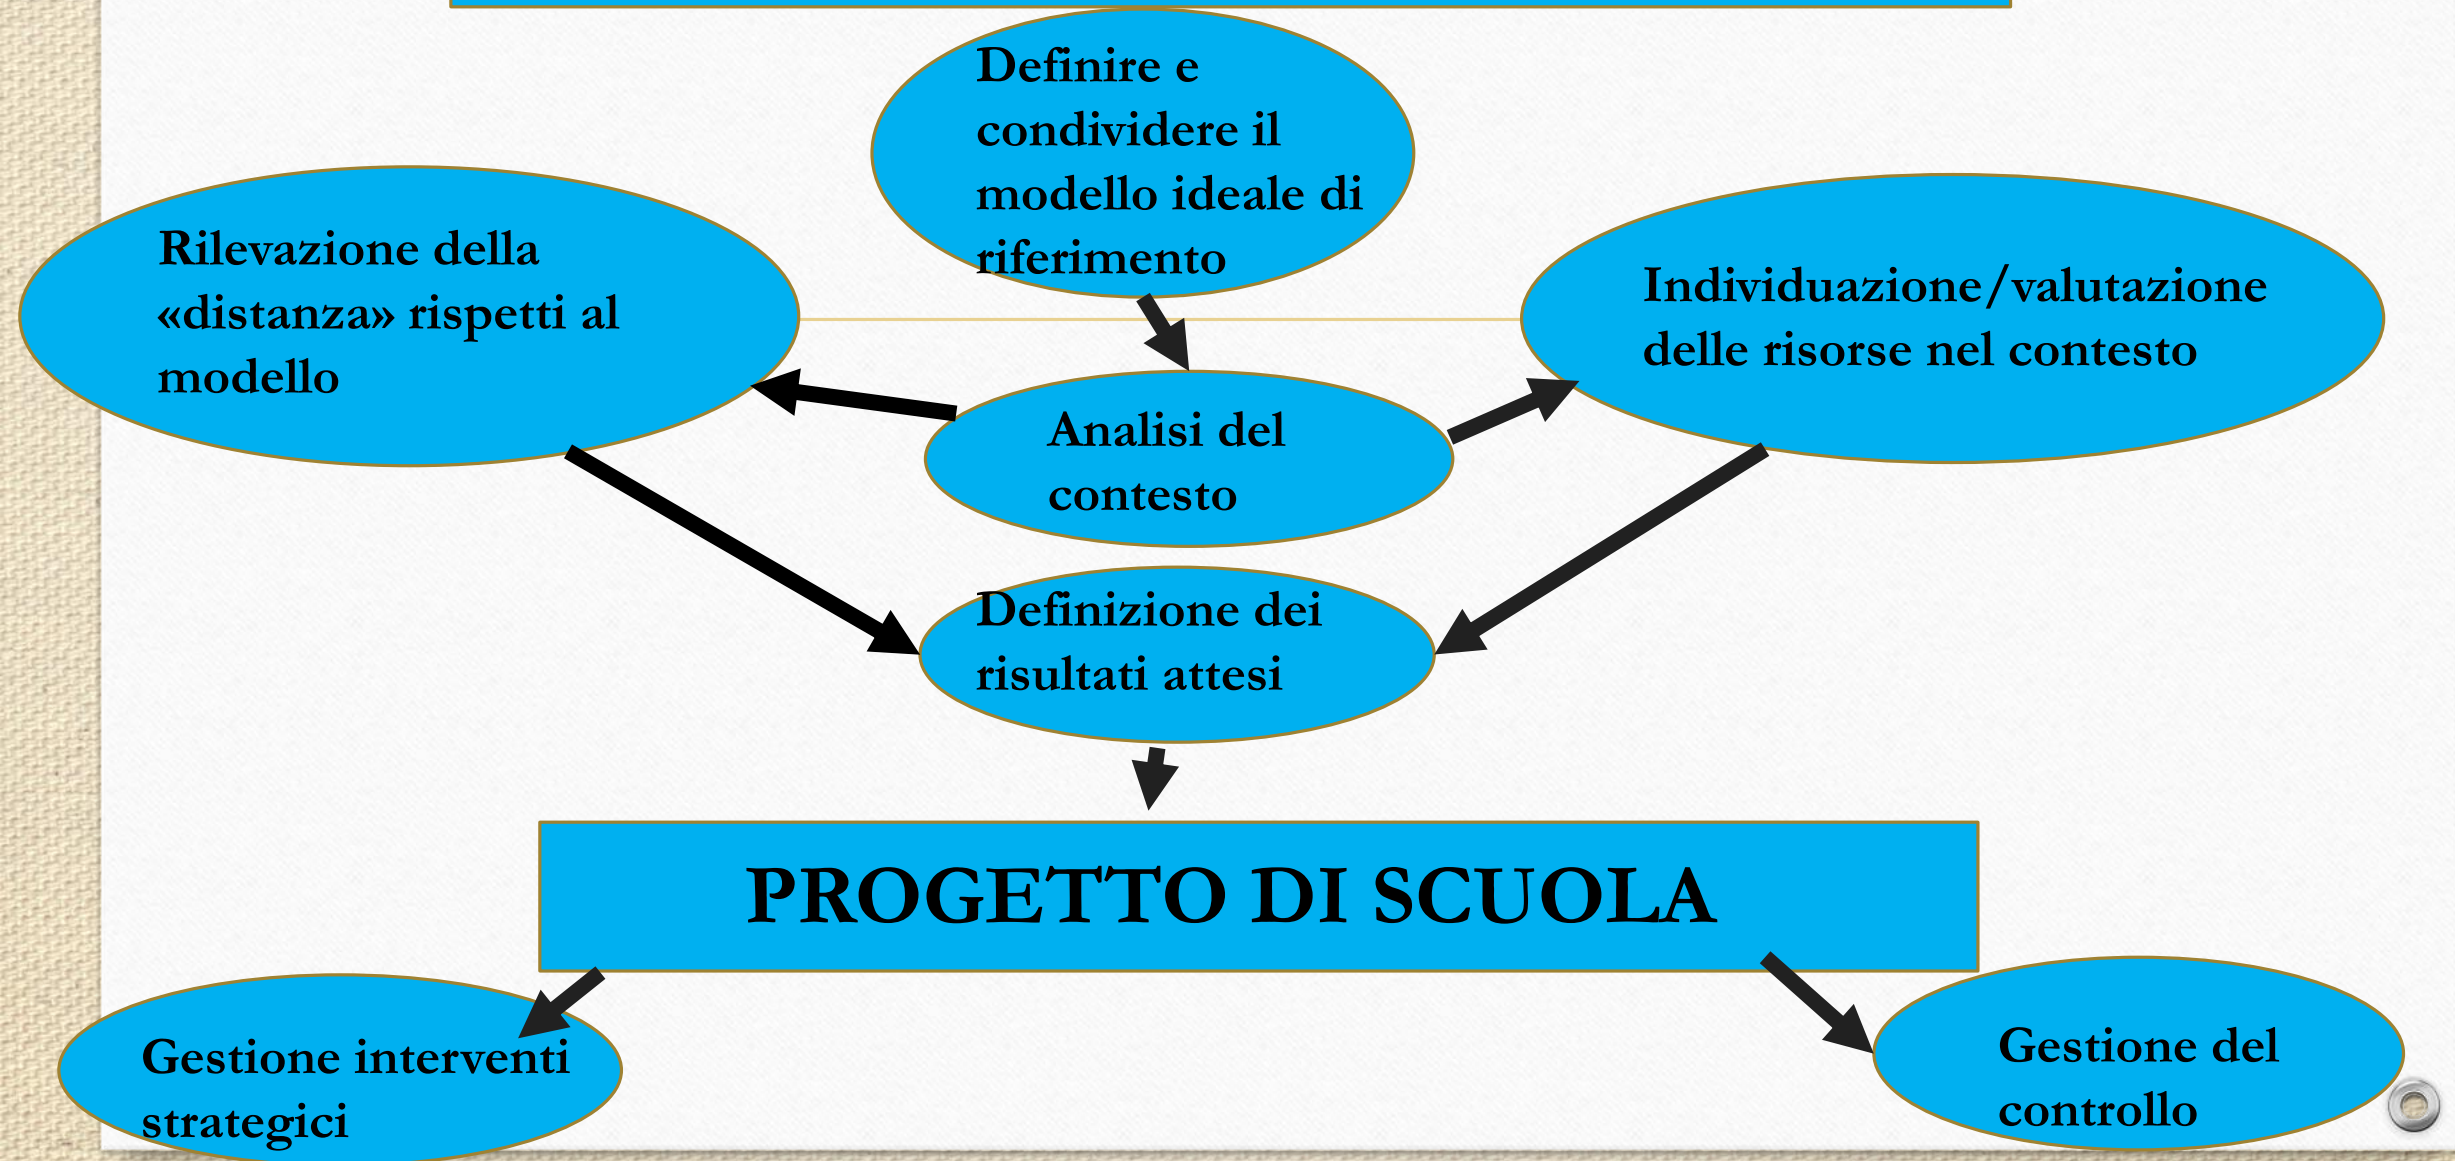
Definire e condividere il modello ideale di riferimento

Rilevazione della «distanza» rispetti al modello

Individuazione/valutazione delle risorse nel contesto

Analisi del contesto

Definizione dei risultati attesi

PROGETTO DI SCUOLA

Gestione interventi strategici

Gestione del controllo